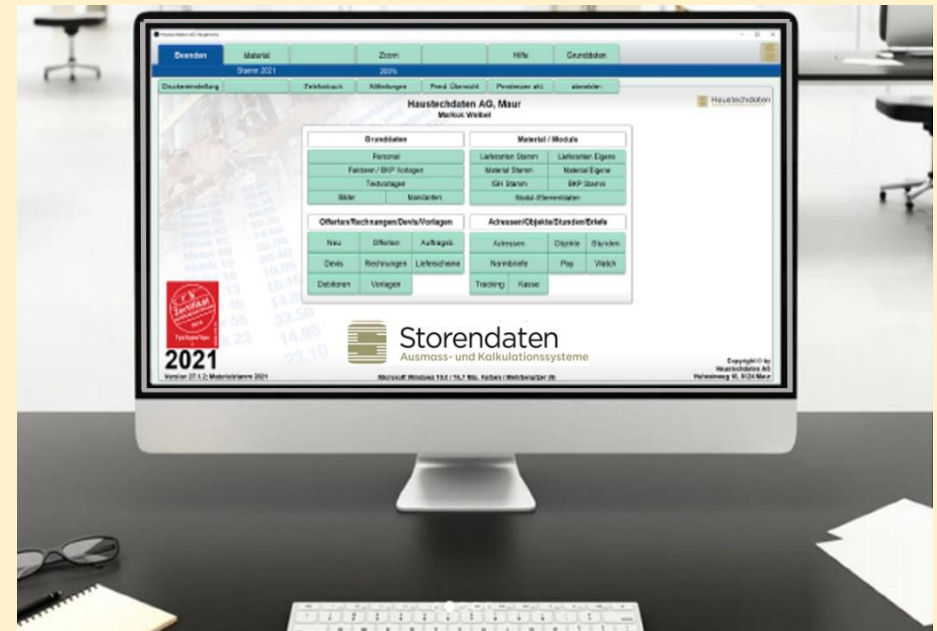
Haustechdaten AG Hauptmenü

Beenden | Material | | Zoom | | Hilfe | Grunddaten

Stamm 2021 | 200%

Druckereinstellung | | Telefonbuch | Mitteilungen | Fremd Übersicht | Preismuster akt. | abmelden

Haustechdaten AG, Maur
Markus Weibel

Haustechdaten

Grunddaten
Personal
Faktoren / BKP Vorlagen
Textvorlagen
Bilder | Mandanten

Material / Module
Lieferanten Stamm | Lieferanten Eigene
Material Stamm | Material Eigene
ISH Stamm | BKP Stamm
Modul-/Elementdaten

Offerten/Rechnungen/Devis/Vorlagen
Neu | Offerten | Auftragsb.
Devis | Rechnungen | Lieferscheine
Debitoren | Vorlagen

Adressen/Objekte/Stunden/Briefe
Adressen | Objekte | Stunden
Normbriefe | Pay | Watch
Tracking | Kasse

Storendaten
Ausmass- und Kalkulationssysteme

2021
Version 27.4.2/ Materialstamm 2021

Microsoft Windows 10.0 / 16,7 Mio. Farben / Wettbewerber 06

Copyright © by
Haustechdaten AG
Hafnerweg 10, 8124 Maur